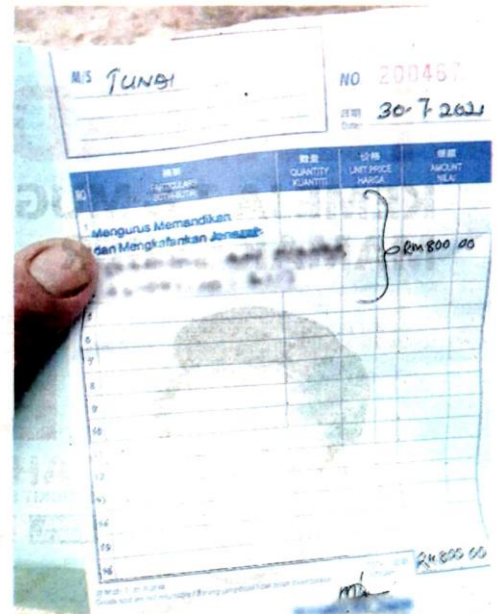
M/S TUNAI

NO 200467

日期 Date: 30-7-2021

| NO | 摘要 PARTICULARS BUTIR-BUTIR | 數量 QUANTITY KUANTITI | 價格 UNIT PRICE HARGA | 價額 AMOUNT NILAI |
|---|---|---|---|---|
| 1 | Mengurus Memandikan dan Mengkafankan Jenazah | | | RM 800 00 |
| 2 | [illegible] | | | |
| 3 | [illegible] | | | |
| 4 | | | | |
| 5 | | | | |
| 6 | | | | |
| 7 | | | | |
| 8 | | | | |
| 9 | | | | |
| 10 | | | | |
| 11 | | | | |
| 12 | | | | |
| 13 | | | | |
| 14 | | | | |
| 15 | | | | |
| 16 | | | | RM 800 00 |

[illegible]